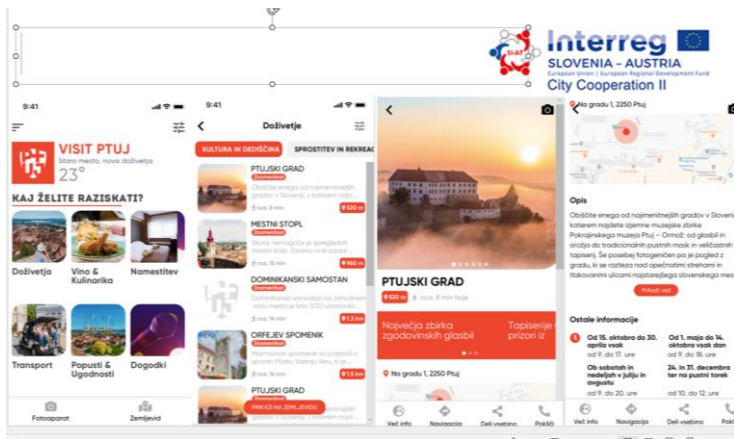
Interreg
SLOVENIA – AUSTRIA
European Union | European Regional Development Fund
City Cooperation II

9:41

VISIT PTUJ
Staro mesto, nova doživetja
23°

KAJ ŽELITE RAZISKATI?

Doživetja
Vino & Kulinarika
Namestitev
Transport
Popusti & Ugodnosti
Dogodki

Fotoaparat
Zemljevid

9:41

Doživetja

KULTURA IN DEDIŠČINA
SPROSTITEV IN REKREAC

PTUJSKI GRAD
Znamenitost
Obiščite enega od najimenitnejših gradov v Sloveniji, v katerem najd
520 m

MESTNI STOLP
Znamenitost
Skoraj nemogoče je spregledati mestni stolp, ki v središču
960 m

DOMINIKANSKI SAMOSTAN
Znamenitost
Dominikanski samostan na zahodnem robu mesta je leta 1230 ustanovil
1,3 km

ORFEJEV SPOMENIK
Znamenitost
Marmornati spomenik se postavil v poznem Plahu Valeriju Veru, k je
1,5 km

PTUJSKI GRAD
Znamenitost

PRIKAŽI NA ZEMLJEVIDU

PTUJSKI GRAD
520 m
cca. 8 min hoje

Največja zbirka zgodovinskih glasbil
Tapiserije prizori iz

No gradu 1, 2250 Ptuj

Več info
Navigacija
Deli vsebino
Pokliči

Na gradu 1, 2250 Ptuj

Opis
Obiščite enega od najimenitnejših gradov v Sloveniji, v katerem najdete izjemne muzejske zbirke Pokrajinskega muzeja Ptuj – Ormož: od glasbil in orožja do tradicionalnih pustnih mask in veličastnih tapiserij. Se posebej fotogeničen pa je pogled z gradu, ki se razteza nad opečnatimi strehami in tlakovanimi ulicami najstarejšega slovenskega mes

Prikaži več

Ostale informacije

Od 15. oktobra do 30. aprila vsak
od 9. do 17. ure

Od 1. maja do 14. oktobra vsak dan
od 9. do 18. ure

Ob sobotah in nedeljah v juliju in avgustu
od 9. do 20. ure

24. in 31. decembra ter na pustni torek
od 10. do 12. ure

Več info
Navigacija
Deli vsebino
Pokli